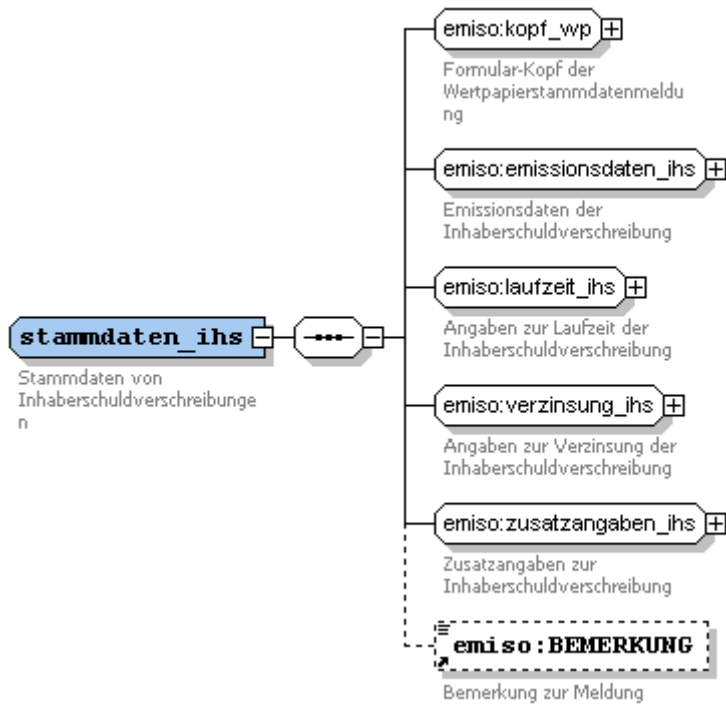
stammdaten_ihs

Stammdaten von Inhaberschuldverschreibungen

emiso:kopf_wp

Formular-Kopf der Wertpapierstammdatenmeldung

emiso:emissionsdaten_ihs

Emissionsdaten der Inhaberschuldverschreibung

emiso:laufzeit_ihs

Angaben zur Laufzeit der Inhaberschuldverschreibung

emiso:verzinsung_ihs

Angaben zur Verzinsung der Inhaberschuldverschreibung

emiso:zusatzangaben_ihs

Zusatzangaben zur Inhaberschuldverschreibung

emiso:BEMERKUNG

Bemerkung zur Meldung